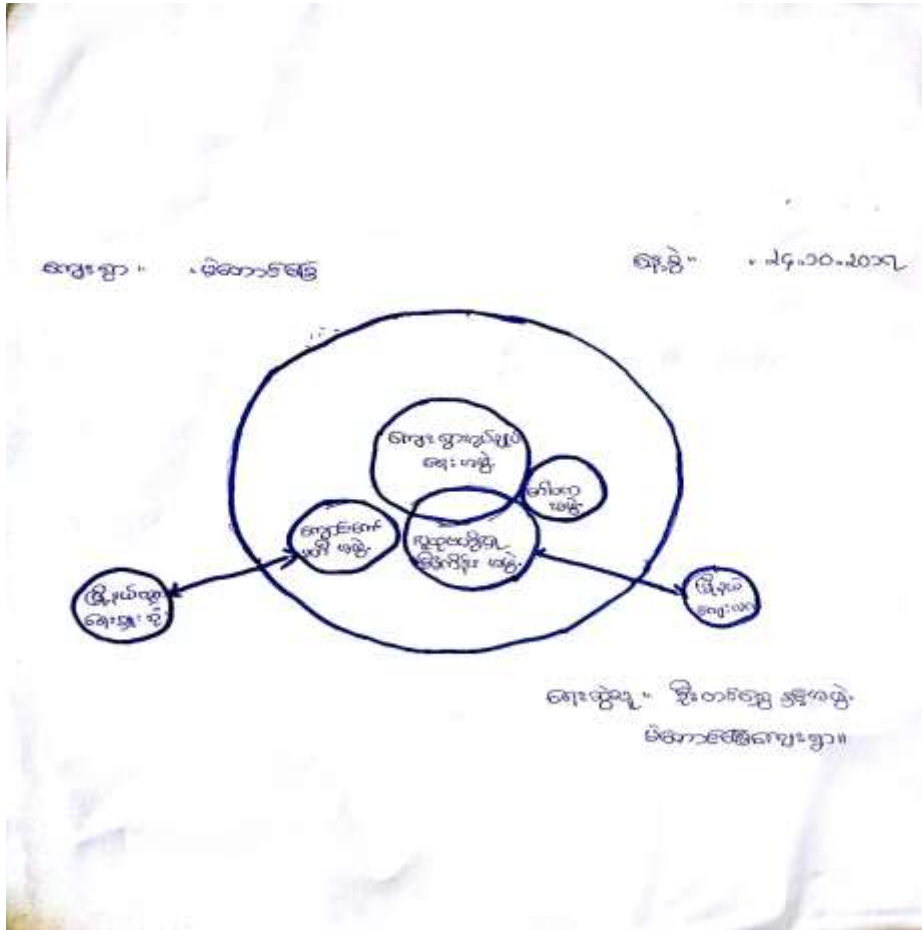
ကျေးရွာ ။ မဲဇာတောင်ရွာ

ရက်စွဲ ။ ၂၄.၁၀.၂၀၁၇

ကျေးရွာအုပ်ချုပ်ရေးအဖွဲ့

ဓါတ်ဆရာ အဖွဲ့

ကျောင်းကော်မတီ အဖွဲ့

လူမှုဖူလုံရေးနှင့် ဖွံ့ဖြိုးရေး အဖွဲ့

မြို့နယ်ကျန်းမာရေးဌာန

မြို့နယ် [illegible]

ရေးဆွဲသူ ။ ဦး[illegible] နှင့်အဖွဲ့ မဲဇာတောင်ကျေးရွာ။